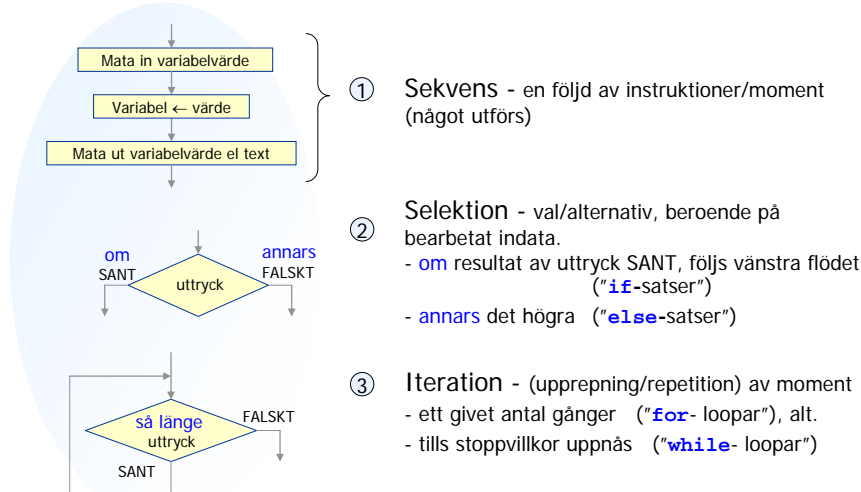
Mata in variabelvärde

Variabel ← värde

Mata ut variabelvärde el text

① Sekvens - en följd av instruktioner/moment (något utförs)

om SANT

annars FALSKT

uttryck

② Selektion - val/alternativ, beroende på bearbetat indata.
- om resultat av uttryck SANT, följs vänstra flödet ("if-satser")
- annars det högra ("else-satser")

så länge uttryck

FALSKT

SANT

③ Iteration - (upprepning/repetition) av moment
- ett givet antal gånger ("for- loopar"), alt.
- tills stoppvillkor uppnås ("while- loopar")